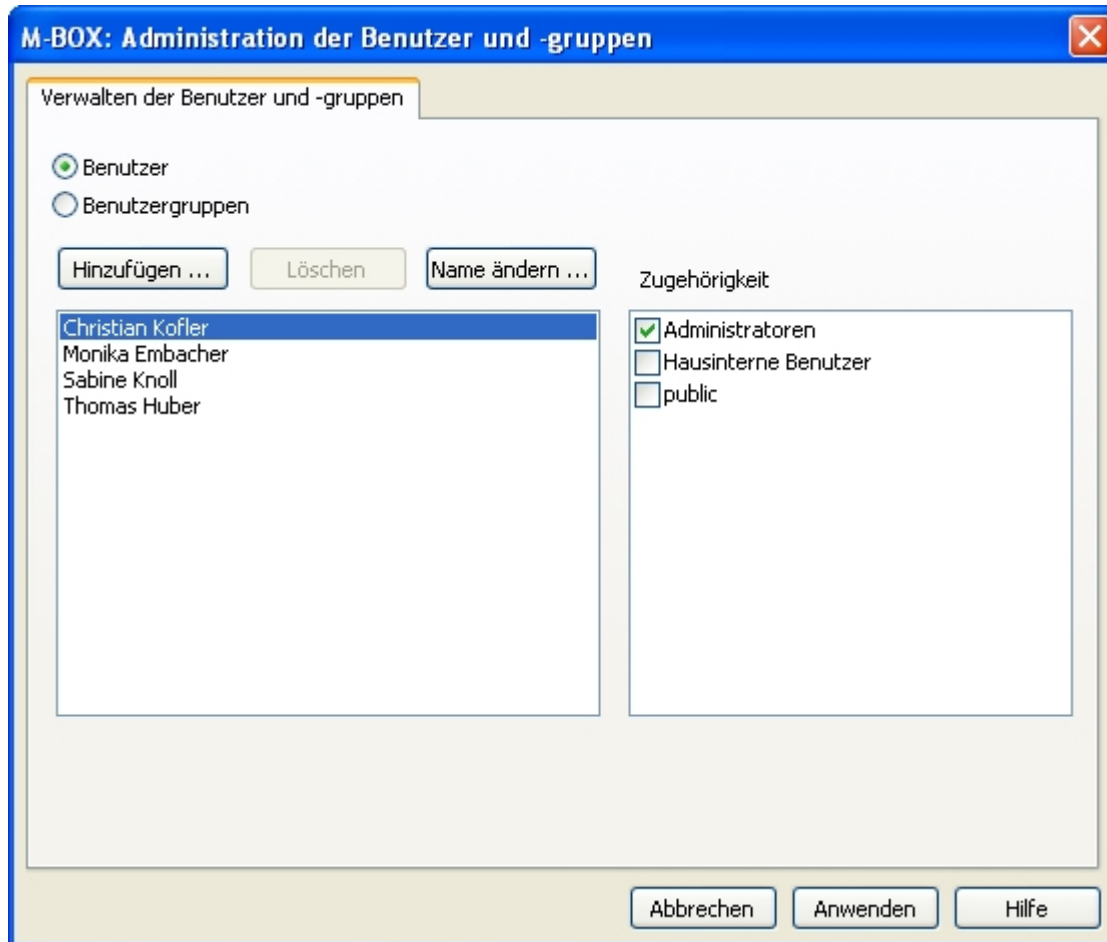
M-BOX: Administration der Benutzer und -gruppen

Verwalten der Benutzer und -gruppen

Benutzer
Benutzergruppen

Hinzufügen ...
Löschen
Name ändern ...

Zugehörigkeit

Christian Kofler
Monika Embacher
Sabine Knoll
Thomas Huber

Administratoren
Hausinterne Benutzer
public

Abbrechen
Anwenden
Hilfe